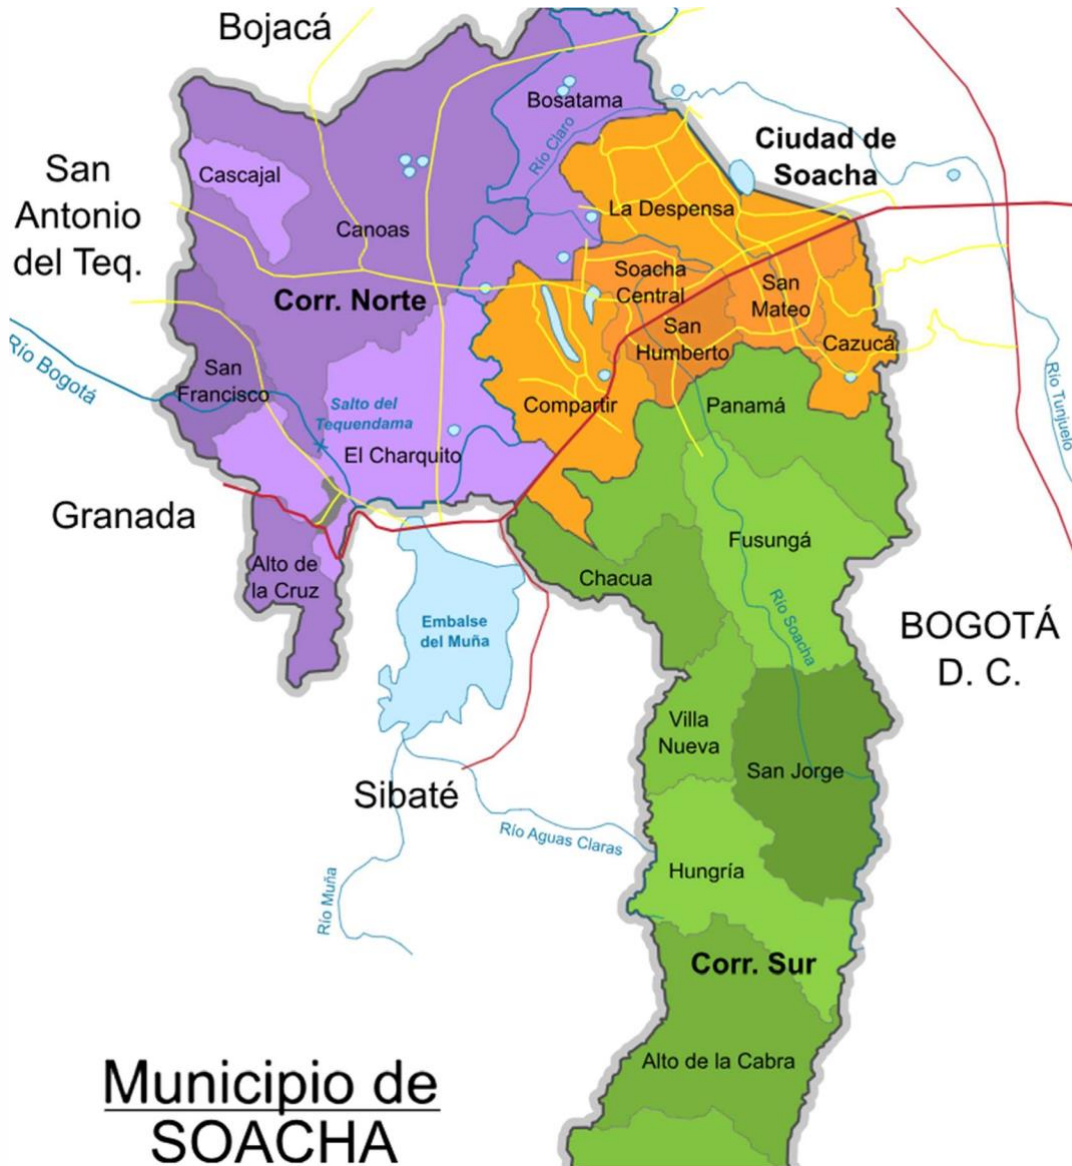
Bojacá

San Antonio del Teq.

Bosatama

Río Claro

Ciudad de Soacha

Cascajal

Canoas

La Despensa

Corr. Norte

Soacha Central

San Mateo

San Humberto

Cazucá

Río Bogotá

San Francisco

Salto del Tequendama

Compartir

Panamá

Río Tunjuelo

El Charquito

Granada

Fusungá

Alto de la Cruz

Chacua

Embalse del Muña

Río Soacha

BOGOTÁ D. C.

Villa Nueva

San Jorge

Sibaté

Río Aguas Claras

Hungría

Río Muña

Corr. Sur

Alto de la Cabra

Municipio de SOACHA